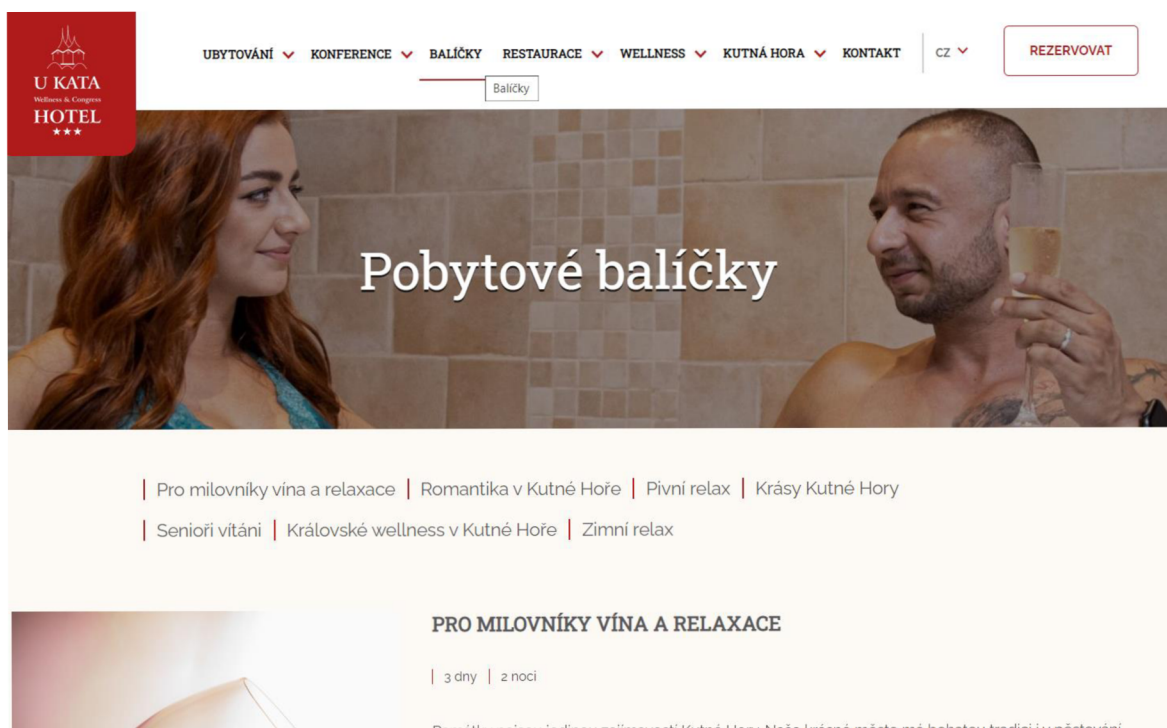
U KATA
Wellness & Congress
HOTEL
★★★

UBYTOVÁNÍ KONFERENCE BALÍČKY RESTAURACE WELLNESS KUTNÁ HORA KONTAKT CZ REZERVOVAT

Balíčky

Pobytové balíčky

| Pro milovníky vína a relaxace | Romantika v Kutné Hoře | Pivní relax | Krásy Kutné Hory
| Senioři vítáni | Královské wellness v Kutné Hoře | Zimní relax

PRO MILOVNÍKY VÍNA A RELAXACE

| 3 dny | 2 noci

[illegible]